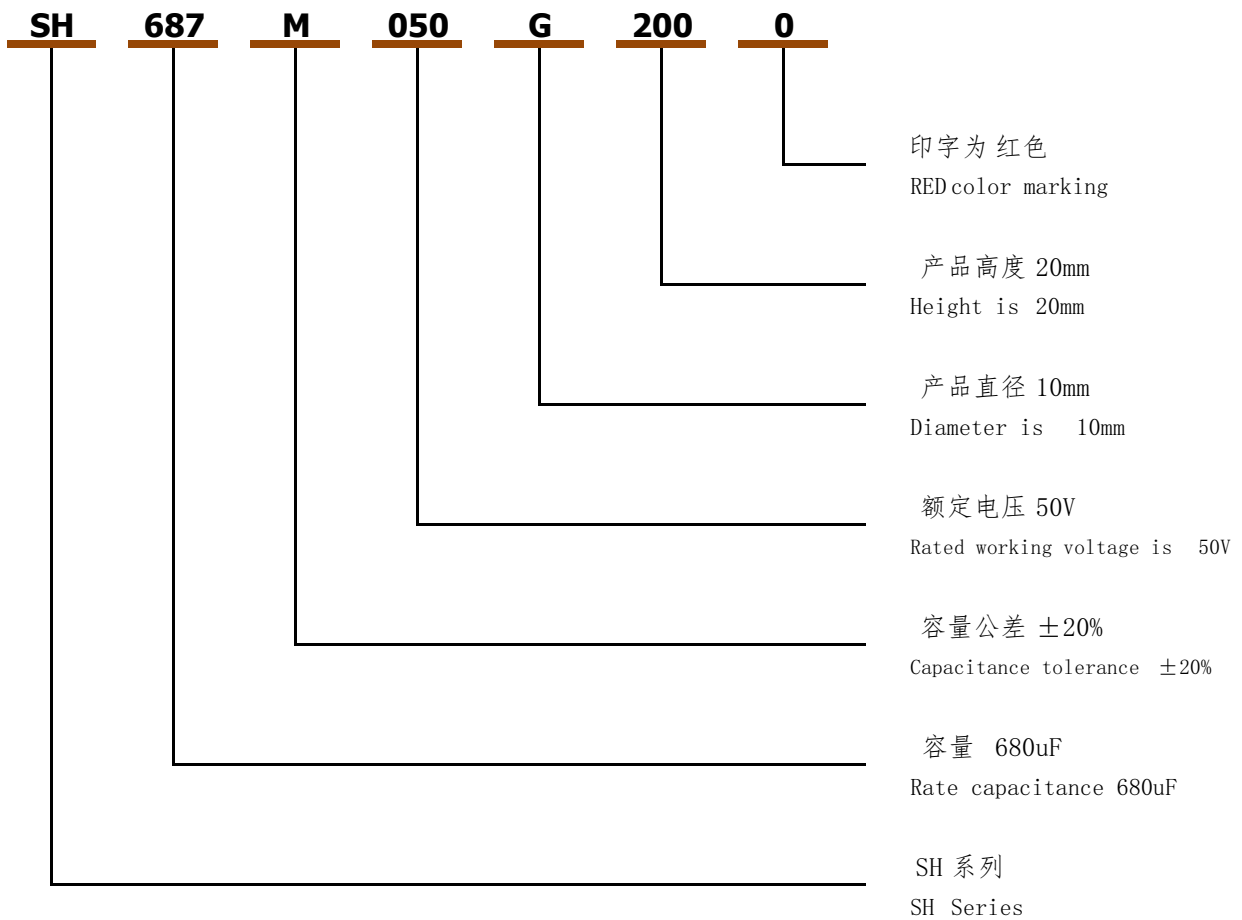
SH 687 M 050 G 200 0

印字为 红色
RED color marking

产品高度 20mm
Height is 20mm

产品直径 10mm
Diameter is 10mm

额定电压 50V
Rated working voltage is 50V

容量公差 ±20%
Capacitance tolerance ±20%

容量 680uF
Rate capacitance 680uF

SH 系列
SH Series